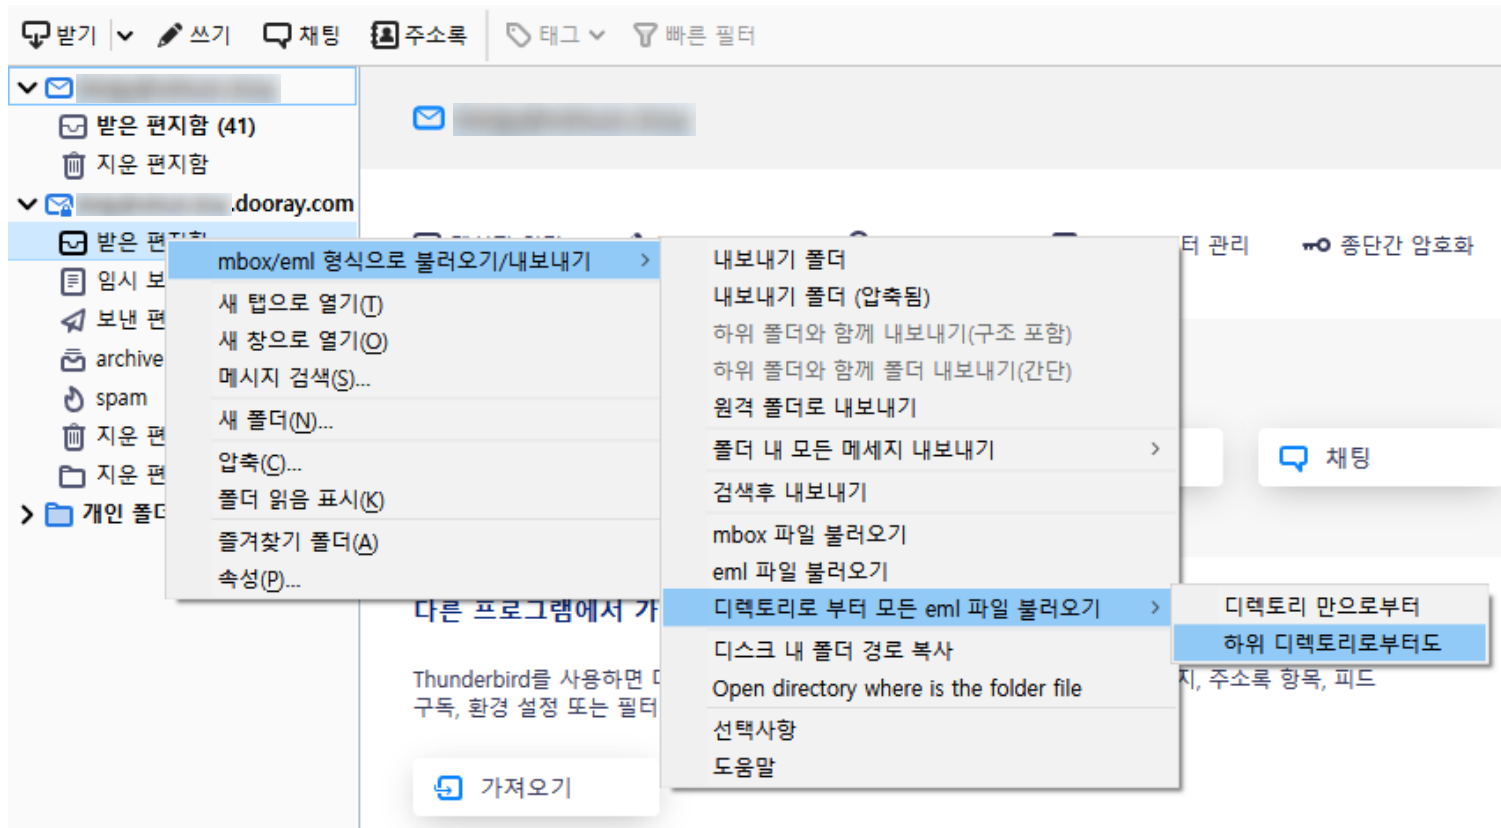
받기 쓰기 채팅 주소록 태그 빠른 필터

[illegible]
받은 편지함 (41)
지운 편지함
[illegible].dooray.com
받은 편지함
임시 보
보낸 편
archive
spam
지운 편
지운 편
개인 폴더

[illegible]

터 관리 종단간 암호화

mbox/eml 형식으로 불러오기/내보내기
새 탭으로 열기(T)
새 창으로 열기(O)
메시지 검색(S)...
새 폴더(N)...
압축(C)...
폴더 읽음 표시(K)
즐겨찾기 폴더(A)
속성(P)...

내보내기 폴더
내보내기 폴더 (압축됨)
하위 폴더와 함께 내보내기(구조 포함)
하위 폴더와 함께 폴더 내보내기(간단)
원격 폴더로 내보내기
폴더 내 모든 메세지 내보내기
검색후 내보내기
mbox 파일 불러오기
eml 파일 불러오기
디렉토리로 부터 모든 eml 파일 불러오기
디스크 내 폴더 경로 복사
Open directory where is the folder file
선택사항
도움말

디렉토리 만으로부터
하위 디렉토리로부터도

채팅

다른 프로그램에서 가

Thunderbird를 사용하면 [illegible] 지, 주소록 항목, 피드 구독, 환경 설정 또는 필터

가져오기